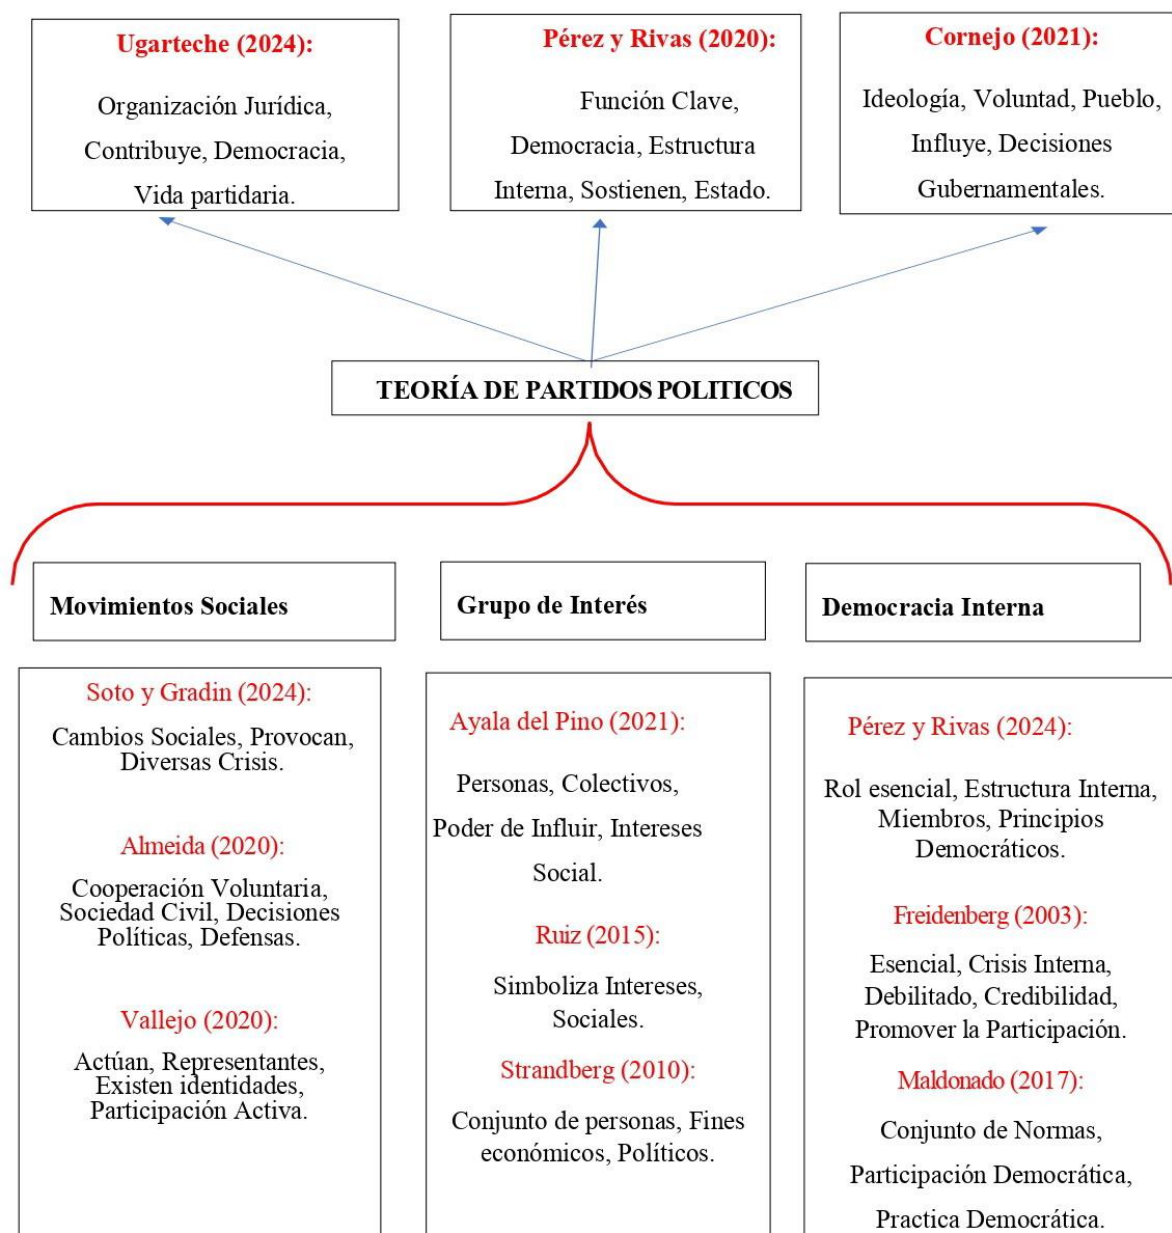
Ugarteche (2024):

Organización Jurídica, Contribuye, Democracia, Vida partidaria.

Pérez y Rivas (2020):

Función Clave, Democracia, Estructura Interna, Sostienen, Estado.

Cornejo (2021):

Ideología, Voluntad, Pueblo, Influye, Decisiones Gubernamentales.

TEORÍA DE PARTIDOS POLITICOS

Movimientos Sociales

Grupo de Interés

Democracia Interna

Soto y Gradin (2024):

Cambios Sociales, Provocan, Diversas Crisis.

Almeida (2020):

Cooperación Voluntaria, Sociedad Civil, Decisiones Políticas, Defensas.

Vallejo (2020):

Actúan, Representantes, Existen identidades, Participación Activa.

Ayala del Pino (2021):

Personas, Colectivos, Poder de Influir, Intereses Social.

Ruiz (2015):

Simboliza Intereses, Sociales.

Strandberg (2010):

Conjunto de personas, Fines económicos, Políticos.

Pérez y Rivas (2024):

Rol esencial, Estructura Interna, Miembros, Principios Democráticos.

Freidenberg (2003):

Esencial, Crisis Interna, Debilitado, Credibilidad, Promover la Participación.

Maldonado (2017):

Conjunto de Normas, Participación Democrática, Practica Democrática.